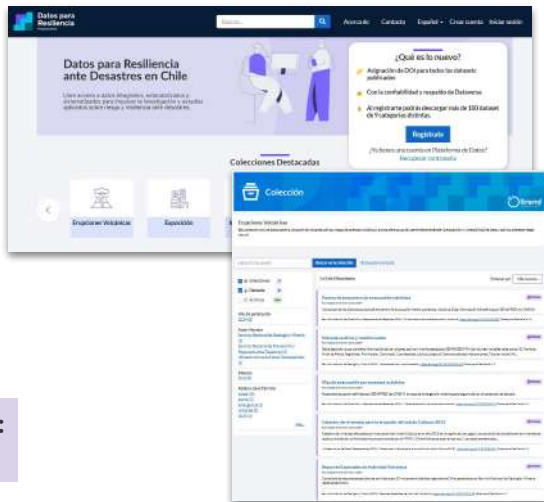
Datos para Resiliencia

Buscar...

Avanzado Contacto Español Crear cuenta Iniciar sesión

Datos para Resiliencia ante Desastres en Chile

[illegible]

¿Qué es lo nuevo?

Asignación de DOI para todos los dataset publicados

Con la confiabilidad y respaldo de Dataverse

Al registrarte podrás descargar más de 100 dataset de 9 categorías distintas.

Registrate

¿Ya tienes una cuenta en Plataforma de Datos? Recuperar contraseña

Colecciones Destacadas

Erupciones Volcánicas

Exposición

Colección

Erupciones Volcánicas

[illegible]